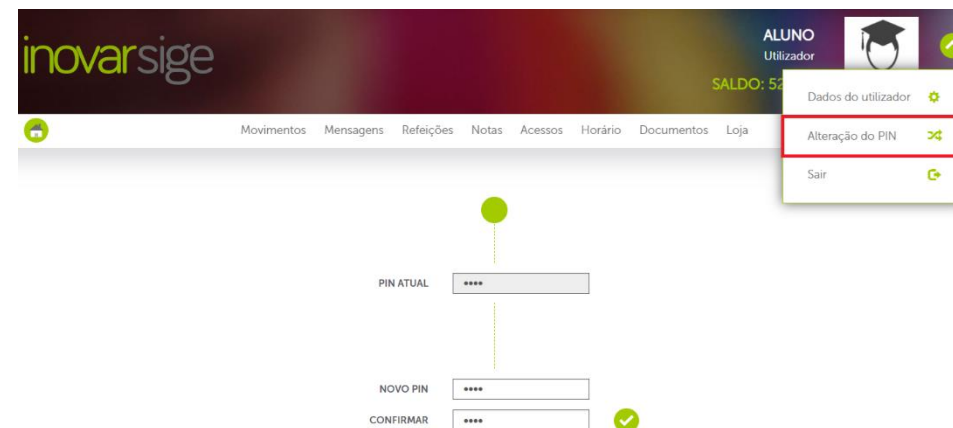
inovarsige

ALUNO
Utilizador

SALDO: 52

Dados do utilizador

Alteração do PIN

Sair

Movimentos Mensagens Refeições Notas Acessos Horário Documentos Loja

PIN ATUAL ••••

NOVO PIN ••••

CONFIRMAR ••••